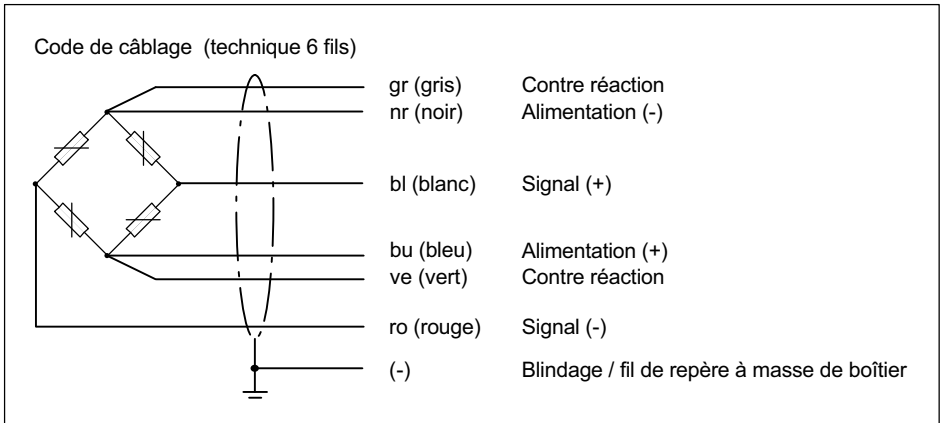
Code de câblage (technique 6 fils)

| | |
|---|---|
| gr (gris) | Contre réaction |
| nr (noir) | Alimentation (-) |
| bl (blanc) | Signal (+) |
| bu (bleu) | Alimentation (+) |
| ve (vert) | Contre réaction |
| ro (rouge) | Signal (-) |
| (-) | Blindage / fil de repère à masse de boîtier |